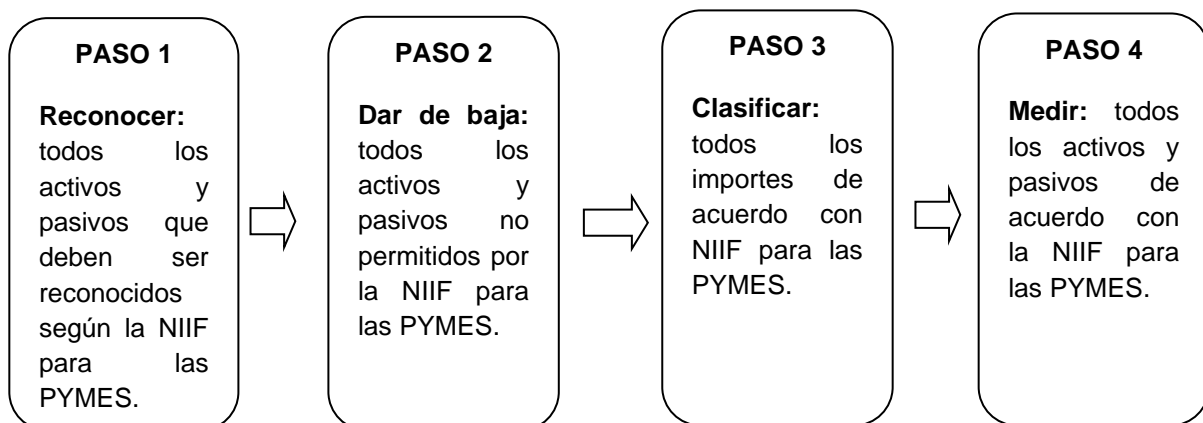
PASO 1

Reconocer: todos los activos y pasivos que deben ser reconocidos según la NIIF para las PYMES.

PASO 2

Dar de baja: todos los activos y pasivos no permitidos por la NIIF para las PYMES.

PASO 3

Clasificar: todos los importes de acuerdo con NIIF para las PYMES.

PASO 4

Medir: todos los activos y pasivos de acuerdo con la NIIF para las PYMES.